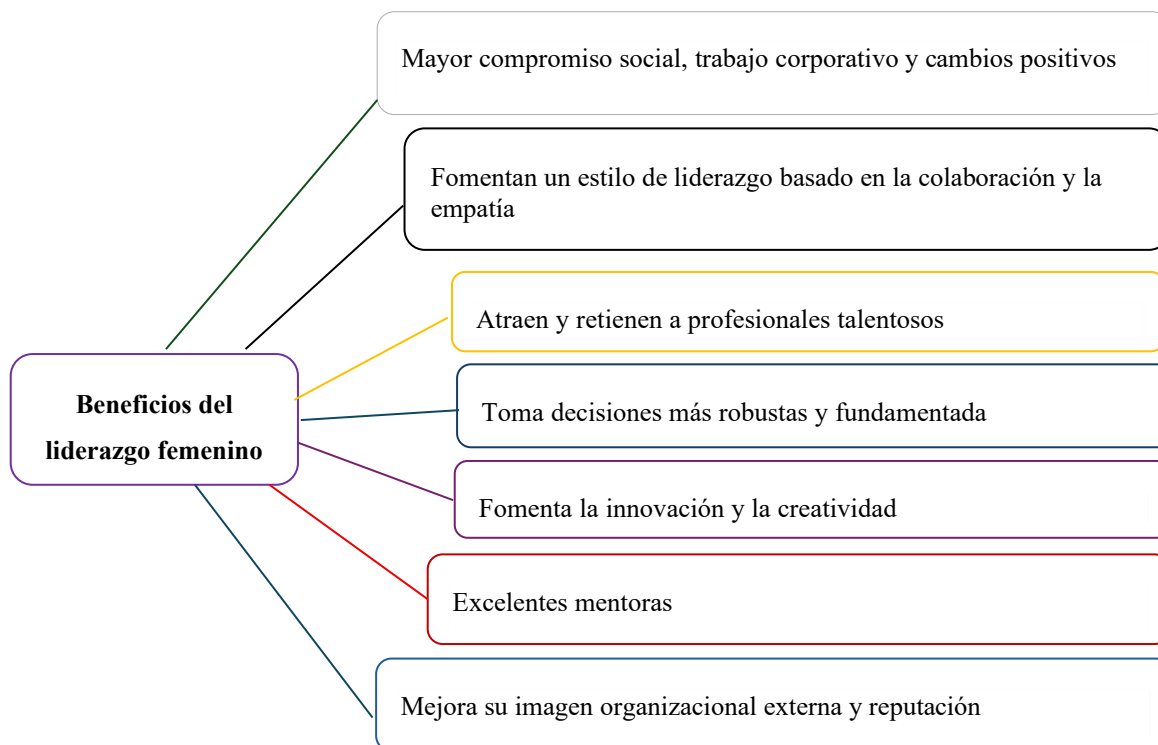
Beneficios del liderazgo femenino

Mayor compromiso social, trabajo corporativo y cambios positivos

Fomentan un estilo de liderazgo basado en la colaboración y la empatía

Atraen y retienen a profesionales talentosos

Toma decisiones más robustas y fundamentada

Fomenta la innovación y la creatividad

Excelentes mentoras

Mejora su imagen organizacional externa y reputación